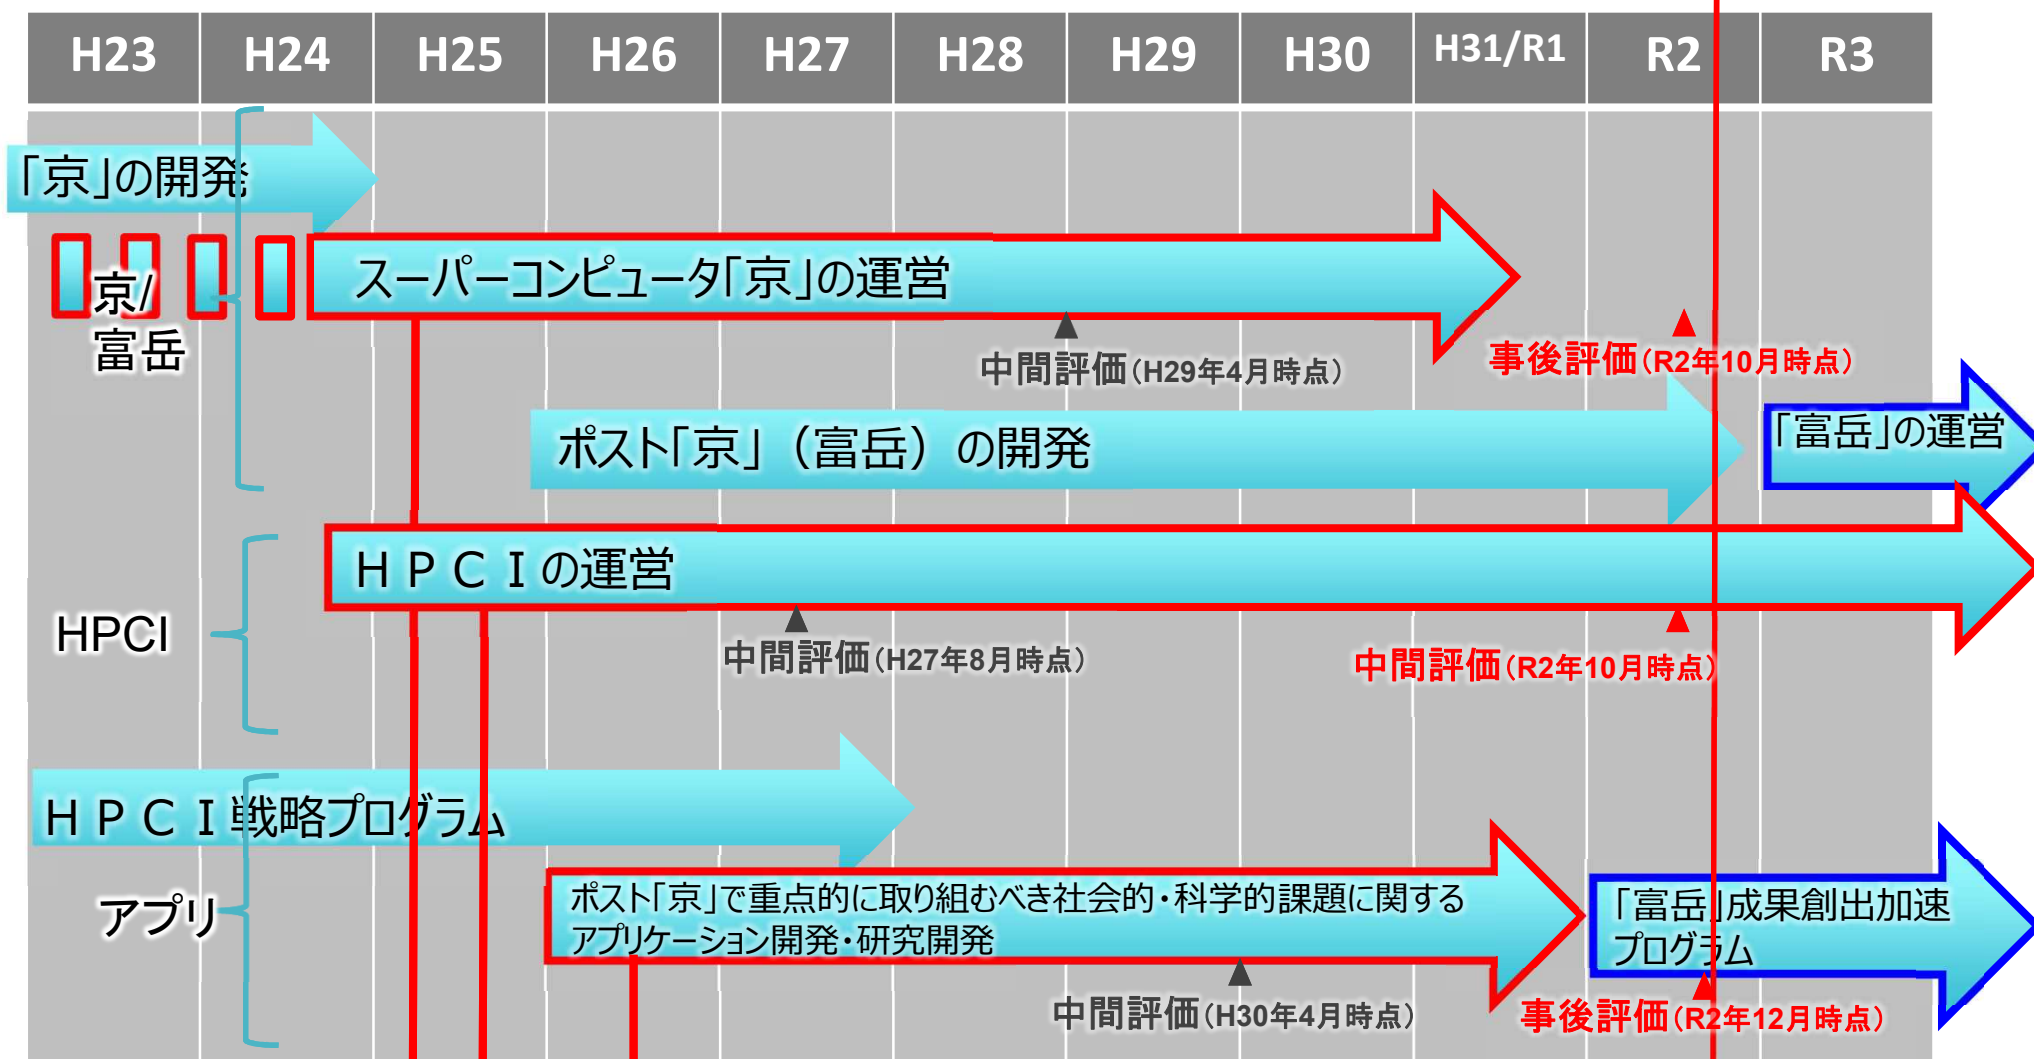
| H23 | H24 | H25 | H26 | H27 | H28 | H29 | H30 | H31/R1 | R2 | R3 |
|---|---|---|---|---|---|---|---|---|---|---|

「京」の開発

京/富岳

スーパーコンピュータ「京」の運営

中間評価（H29年4月時点）

事後評価（R2年10月時点）

ポスト「京」（富岳）の開発

「富岳」の運営

HPCI

ＨＰＣＩの運営

中間評価（H27年8月時点）

中間評価（R2年10月時点）

ＨＰＣＩ戦略プログラム

アプリ

ポスト「京」で重点的に取り組むべき社会的・科学的課題に関するアプリケーション開発・研究開発

「富岳」成果創出加速プログラム

中間評価（H30年4月時点）

事後評価（R2年12月時点）